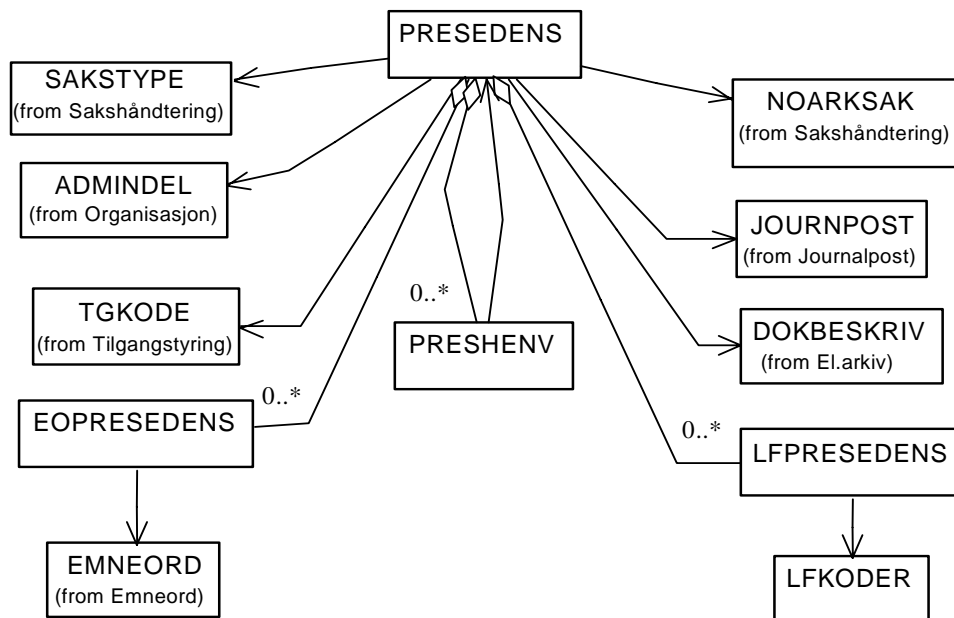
PRESEDENS

SAKSTYPE
(from Sakshåndtering)

NOARKSAK
(from Sakshåndtering)

ADMINDEL
(from Organisasjon)

JOURNPOST
(from Journalpost)

TGKODE
(from Tilgangstyring)

0..*

PRESHENV

DOKBESKRIV
(from El.arkiv)

0..*

EOPRESEDENS

0..*

LFPRESEDENS

EMNEORD
(from Emneord)

LFKODER